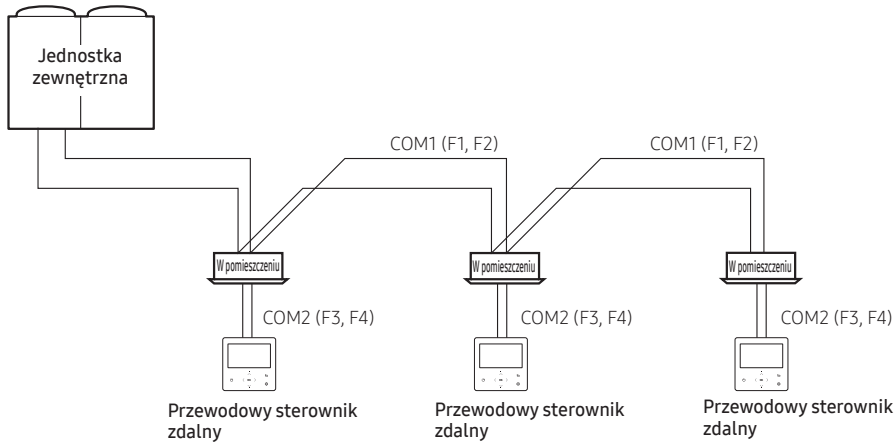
Jednostka zewnętrzna

COM1 (F1, F2)

COM1 (F1, F2)

W pomieszczeniu

W pomieszczeniu

W pomieszczeniu

COM2 (F3, F4)

COM2 (F3, F4)

COM2 (F3, F4)

Przewodowy sterownik zdalny

Przewodowy sterownik zdalny

Przewodowy sterownik zdalny